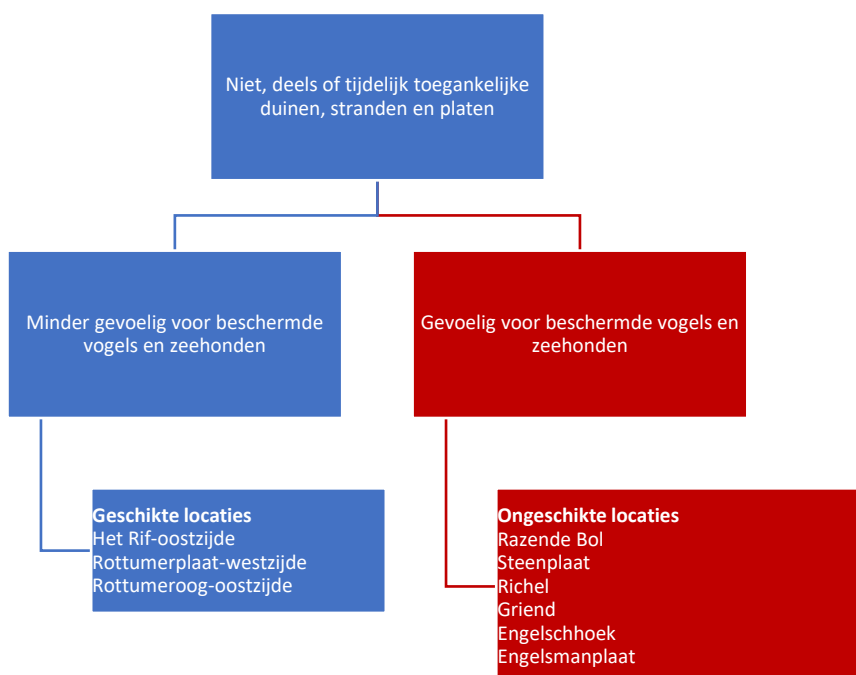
Niet, deels of tijdelijk toegankelijke duinen, stranden en platen

Minder gevoelig voor beschermde vogels en zeehonden

Gevoelig voor beschermde vogels en zeehonden

**Geschikte locaties**
Het Rif-oostzijde
Rottumerplaat-westzijde
Rottumeroog-oostzijde

**Ongeschikte locaties**
Razende Bol
Steenplaat
Richel
Griend
Engelschhoek
Engelsmanplaat